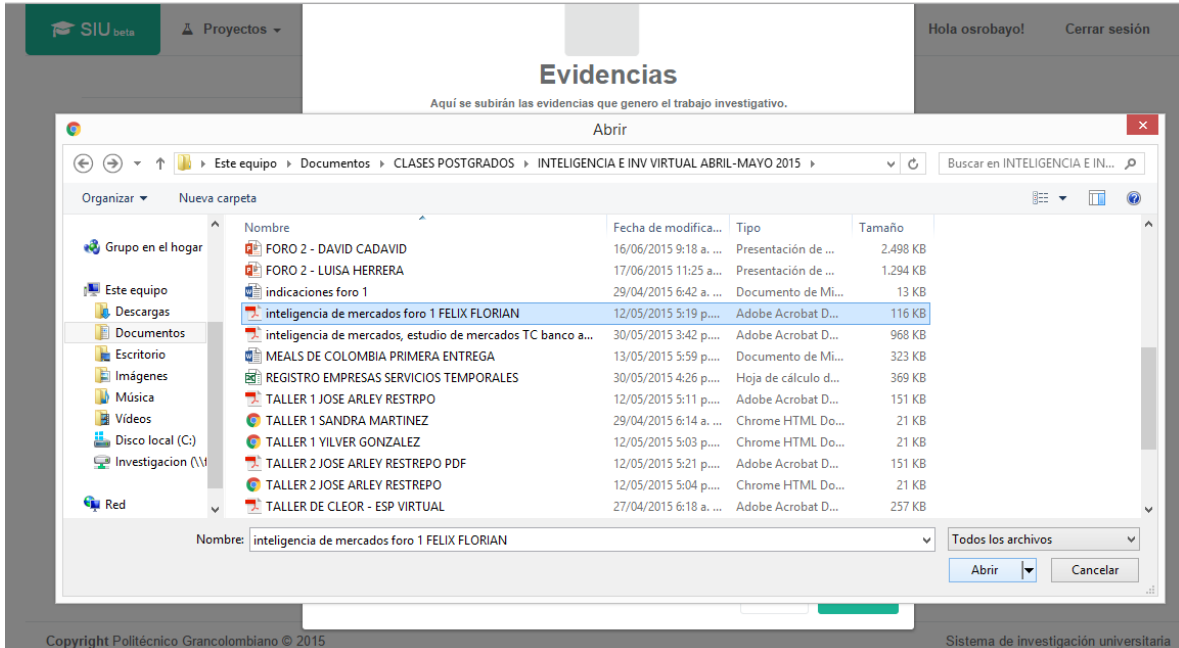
SIU beta Proyectos Hola osrobayo! Cerrar sesión

Evidencias

Aquí se subirán las evidencias que genero el trabajo investigativo.

Abrir

Este equipo › Documentos › CLASES POSTGRADOS › INTELIGENCIA E INV VIRTUAL ABRIL-MAYO 2015 ›

Buscar en INTELIGENCIA E IN...

Organizar ▾ Nueva carpeta

Grupo en el hogar

Este equipo
Descargas
Documentos
Escritorio
Imágenes
Música
Vídeos
Disco local (C:)
Investigacion (\\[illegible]

Red

| Nombre | Fecha de modifica... | Tipo | Tamaño |
|---|---|---|---|
| FORO 2 - DAVID CADAVID | 16/06/2015 9:18 a. ... | Presentación de ... | 2.498 KB |
| FORO 2 - LUISA HERRERA | 17/06/2015 11:25 a... | Presentación de ... | 1.294 KB |
| indicaciones foro 1 | 29/04/2015 6:42 a. ... | Documento de Mi... | 13 KB |
| inteligencia de mercados foro 1 FELIX FLORIAN | 12/05/2015 5:19 p.... | Adobe Acrobat D... | 116 KB |
| inteligencia de mercados, estudio de mercados TC banco a... | 30/05/2015 3:42 p.... | Adobe Acrobat D... | 968 KB |
| MEALS DE COLOMBIA PRIMERA ENTREGA | 13/05/2015 5:59 p.... | Documento de Mi... | 323 KB |
| REGISTRO EMPRESAS SERVICIOS TEMPORALES | 30/05/2015 4:26 p.... | Hoja de cálculo d... | 369 KB |
| TALLER 1 JOSE ARLEY RESTRPO | 12/05/2015 5:11 p.... | Adobe Acrobat D... | 151 KB |
| TALLER 1 SANDRA MARTINEZ | 29/04/2015 6:14 a. ... | Chrome HTML Do... | 21 KB |
| TALLER 1 YILVER GONZALEZ | 12/05/2015 5:03 p.... | Chrome HTML Do... | 21 KB |
| TALLER 2 JOSE ARLEY RESTREPO PDF | 12/05/2015 5:21 p.... | Adobe Acrobat D... | 151 KB |
| TALLER 2 JOSE ARLEY RESTREPO | 12/05/2015 5:04 p.... | Chrome HTML Do... | 21 KB |
| TALLER DE CLEOR - ESP VIRTUAL | 27/04/2015 6:18 a. ... | Adobe Acrobat D... | 257 KB |

Nombre: inteligencia de mercados foro 1 FELIX FLORIAN

Todos los archivos

Abrir Cancelar

Copyright Politécnico Grancolombiano © 2015

Sistema de investigación universitaria